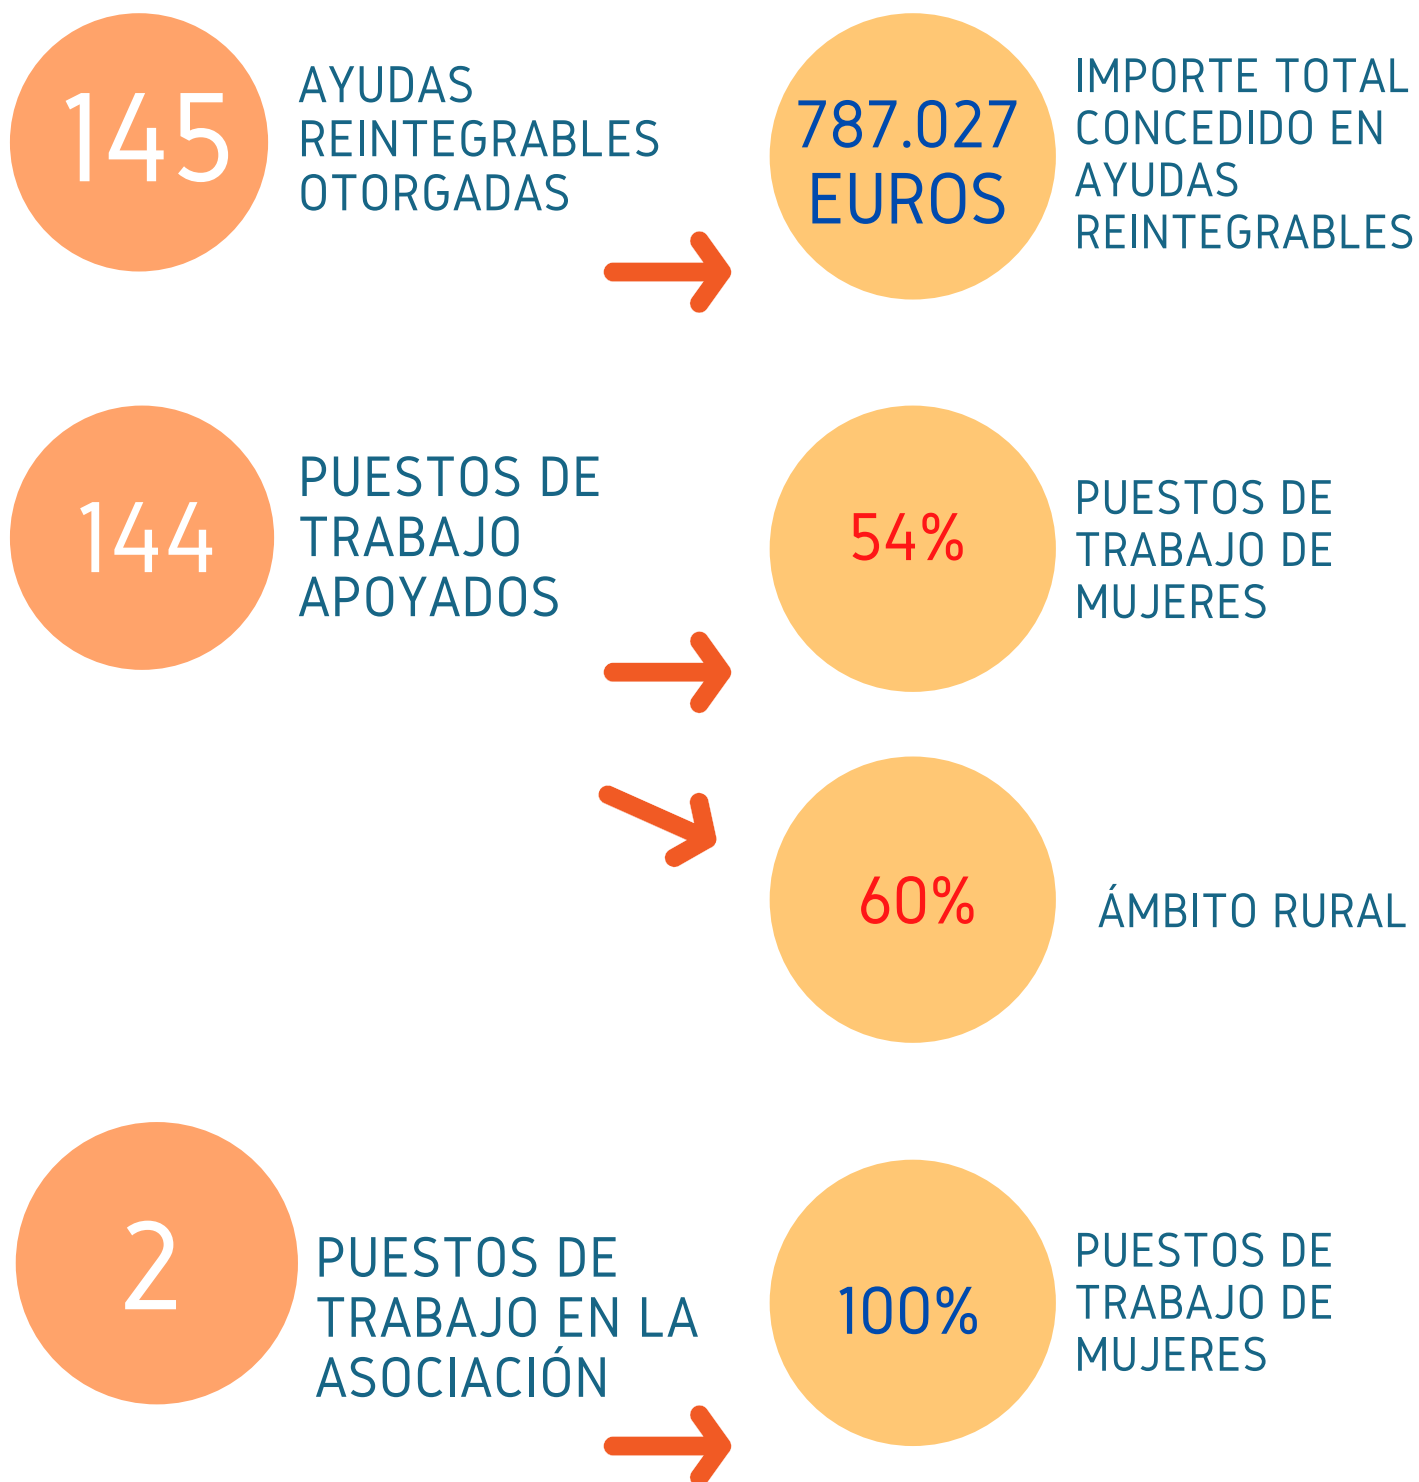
145

AYUDAS REINTEGRABLES OTORGADAS

787.027 EUROS

IMPORTE TOTAL CONCEDIDO EN AYUDAS REINTEGRABLES

144

PUESTOS DE TRABAJO APOYADOS

54%

PUESTOS DE TRABAJO DE MUJERES

60%

ÁMBITO RURAL

2

PUESTOS DE TRABAJO EN LA ASOCIACIÓN

100%

PUESTOS DE TRABAJO DE MUJERES